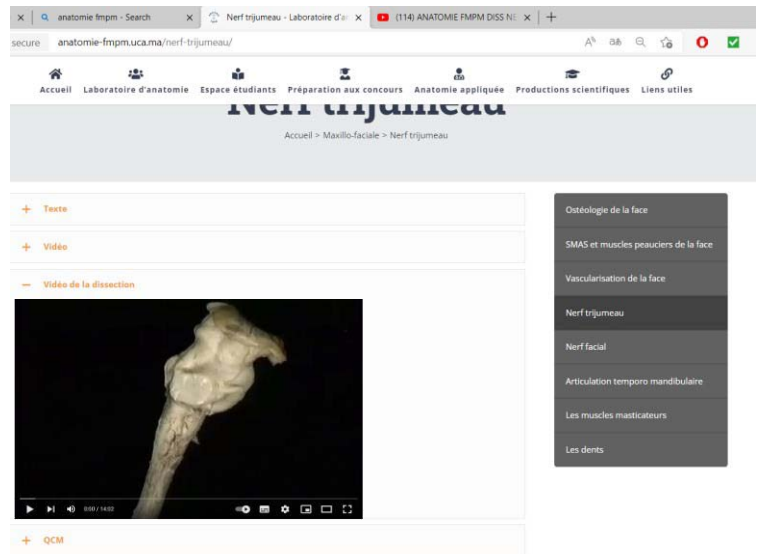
anatomie fmpm - Search
Nerf trijumeau - Laboratoire d'a
(114) ANATOMIE FMPM DISS NE
secure anatomie-fmpm.uca.ma/nerf-trijumeau/

Accueil Laboratoire d'anatomie Espace étudiants Préparation aux concours Anatomie appliquée Productions scientifiques Liens utiles

Nerf trijumeau

Accueil > Maxillo-faciale > Nerf trijumeau

+ Texte

+ Vidéo

— Vidéo de la dissection

0:00 / 14:02

+ QCM

Ostéologie de la face
SMAS et muscles peauciers de la face
Vascularisation de la face
Nerf trijumeau
Nerf facial
Articulation temporo mandibulaire
Les muscles masticateurs
Les dents